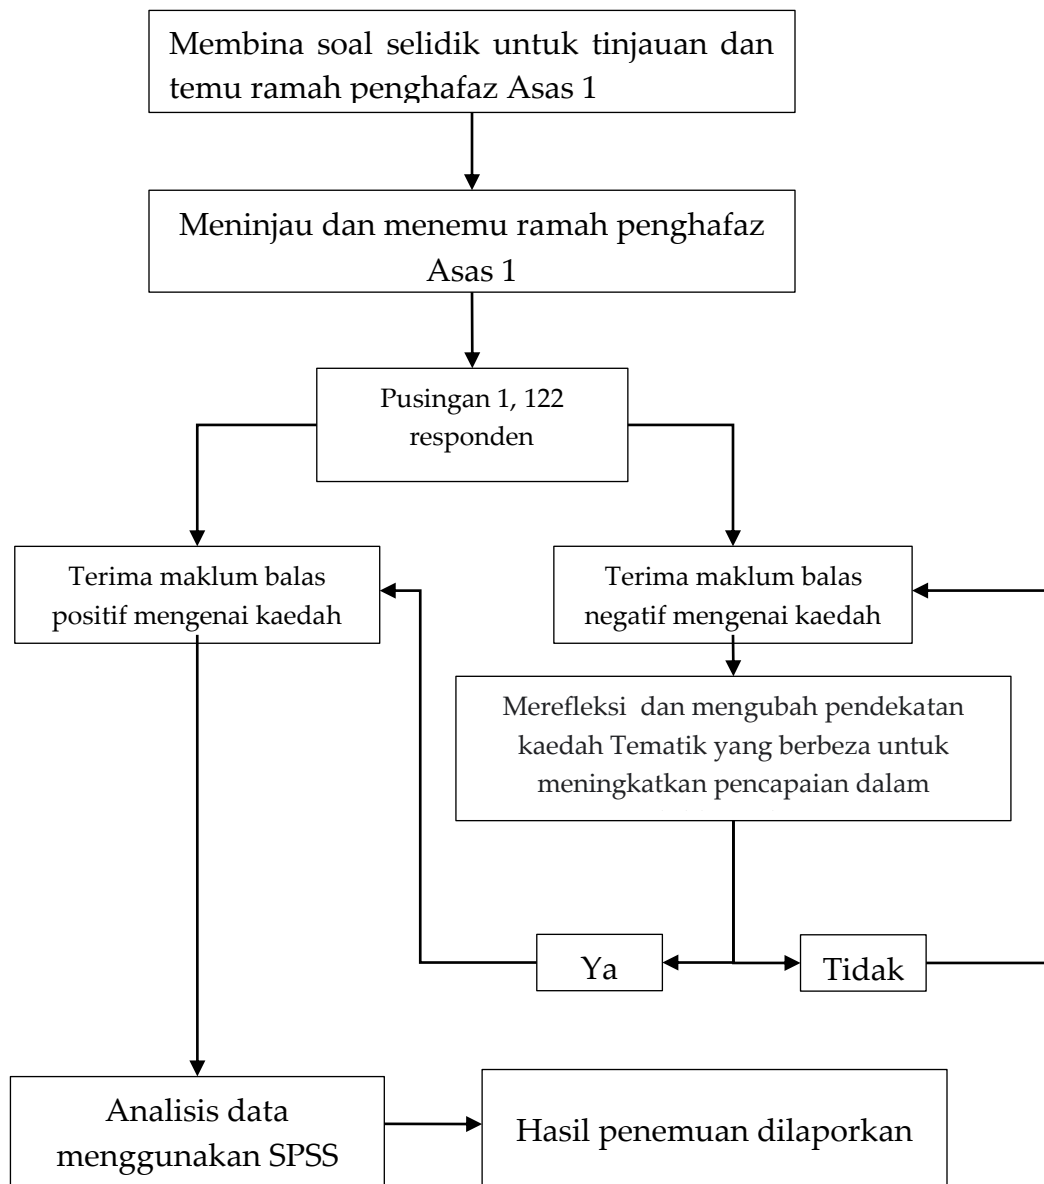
Membina soal selidik untuk tinjauan dan temu ramah penghafaz Asas 1

Meninjau dan menemu ramah penghafaz Asas 1

Pusingan 1, 122 responden

Terima maklum balas positif mengenai kaedah

Terima maklum balas negatif mengenai kaedah

Merefleksi dan mengubah pendekatan kaedah Tematik yang berbeza untuk meningkatkan pencapaian dalam

Ya

Tidak

Analisis data menggunakan SPSS

Hasil penemuan dilaporkan